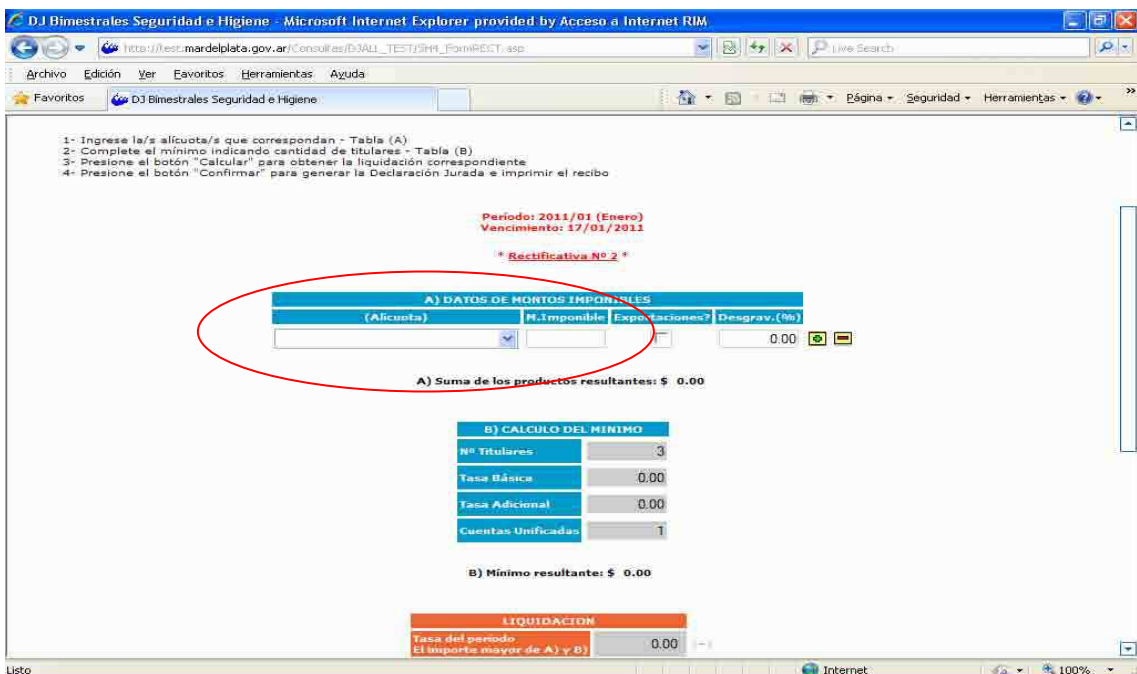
DJ Bimestrales Seguridad e Higiene - Microsoft Internet Explorer provided by Acceso a Internet RIM

http://test.mardelplata.gov.ar/Consultas/DJALL_TEST/SHH_FormRECT.asp

Live Search

Archivo Edición Ver Favoritos Herramientas Ayuda

Favoritos DJ Bimestrales Seguridad e Higiene

Página Seguridad Herramientas

1- Ingrese la/s alícuota/s que correspondan - Tabla (A)
2- Complete el mínimo indicando cantidad de titulares - Tabla (B)
3- Presione el botón "Calcular" para obtener la liquidación correspondiente
4- Presione el botón "Confirmar" para generar la Declaración Jurada e imprimir el recibo

Período: 2011/01 (Enero)
Vencimiento: 17/01/2011

* Rectificativa Nº 2 *

A) DATOS DE MONTOS IMPONIBLES

| (Alícuota) | M.Imponible | Exportaciones? | Desgrav.(%) |
|---|---|---|---|
| | | | 0.00 |

A) Suma de los productos resultantes: $ 0.00

B) CALCULO DEL MINIMO

| Nº Titulares | 3 |
|---|---|
| Tasa Básica | 0.00 |
| Tasa Adicional | 0.00 |
| Cuentas Unificadas | 1 |

B) Mínimo resultante: $ 0.00

LIQUIDACION

| Tasa del período El importe mayor de A) y B) | 0.00 |
|---|---|

Listo

Internet

100%